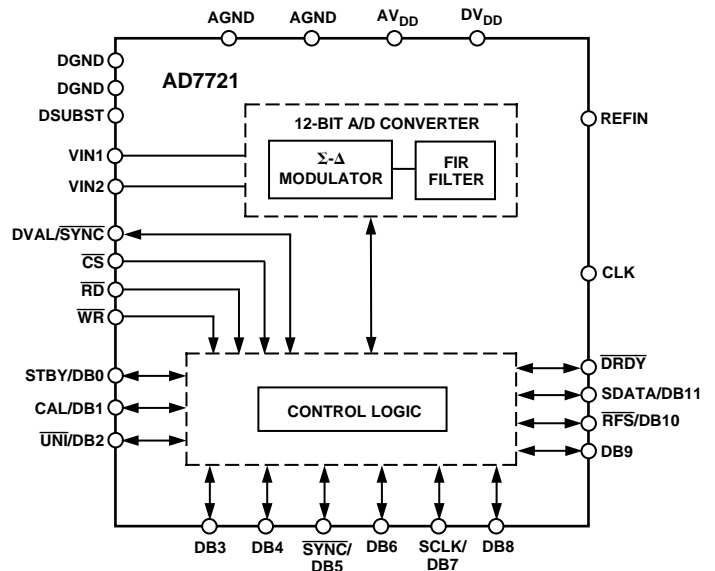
AGND
AGND
$AV_{DD}$
$DV_{DD}$

DGND
DGND
DSUBST
VIN1
VIN2
DVAL/$\overline{SYNC}$
$\overline{CS}$
$\overline{RD}$
$\overline{WR}$
STBY/DB0
CAL/DB1
$\overline{UNI}$/DB2

AD7721

12-BIT A/D CONVERTER
Σ-Δ MODULATOR
FIR FILTER

CONTROL LOGIC

REFIN
CLK
$\overline{DRDY}$
SDATA/DB11
$\overline{RFS}$/DB10
DB9

DB3
DB4
$\overline{SYNC}$/ DB5
DB6
SCLK/ DB7
DB8